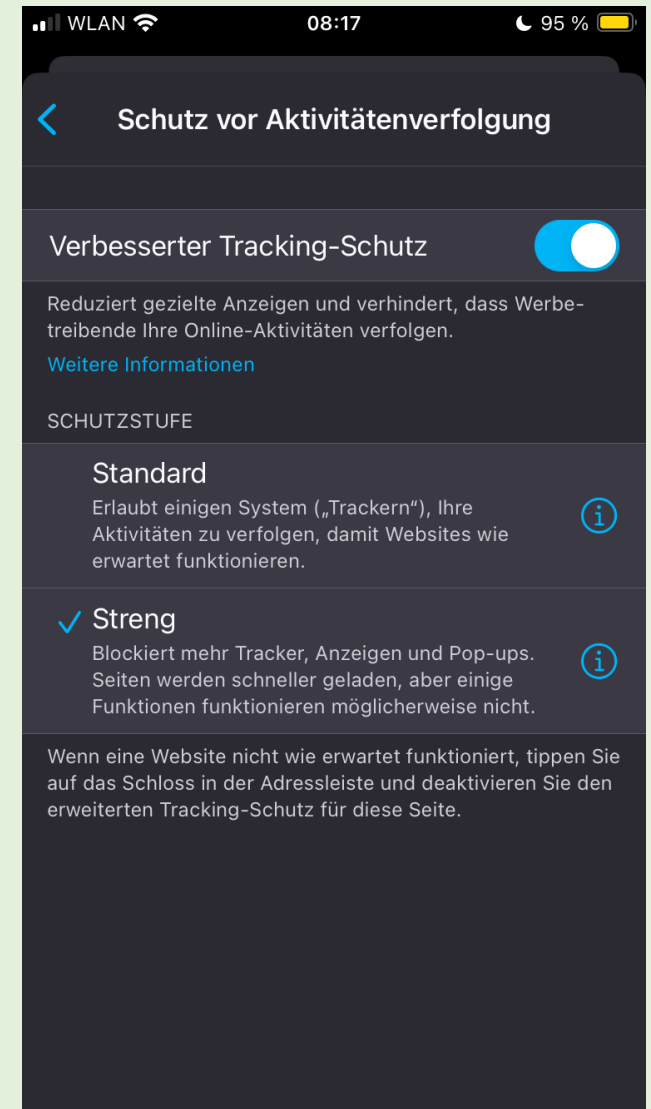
WLAN 08:17 95 %

Schutz vor Aktivitätenverfolgung

Verbesserter Tracking-Schutz

Reduziert gezielte Anzeigen und verhindert, dass Werbetreibende Ihre Online-Aktivitäten verfolgen.
Weitere Informationen

SCHUTZSTUFE

Standard
Erlaubt einigen System („Trackern“), Ihre Aktivitäten zu verfolgen, damit Websites wie erwartet funktionieren.

✓ Streng
Blockiert mehr Tracker, Anzeigen und Pop-ups. Seiten werden schneller geladen, aber einige Funktionen funktionieren möglicherweise nicht.

Wenn eine Website nicht wie erwartet funktioniert, tippen Sie auf das Schloss in der Adressleiste und deaktivieren Sie den erweiterten Tracking-Schutz für diese Seite.